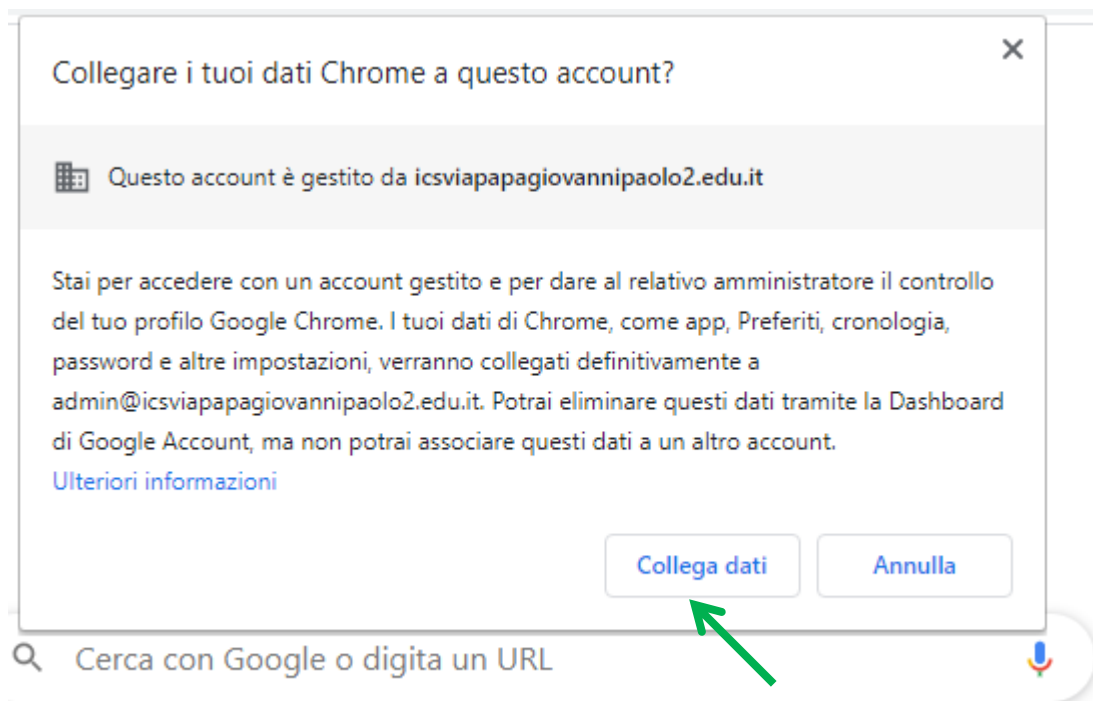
Collegare i tuoi dati Chrome a questo account?

×

Questo account è gestito da **icsviapapagiovannipaolo2.edu.it**

Stai per accedere con un account gestito e per dare al relativo amministratore il controllo del tuo profilo Google Chrome. I tuoi dati di Chrome, come app, Preferiti, cronologia, password e altre impostazioni, verranno collegati definitivamente a admin@icsviapapagiovannipaolo2.edu.it. Potrai eliminare questi dati tramite la Dashboard di Google Account, ma non potrai associare questi dati a un altro account.
Ulteriori informazioni

Collega dati

Annulla

Cerca con Google o digita un URL